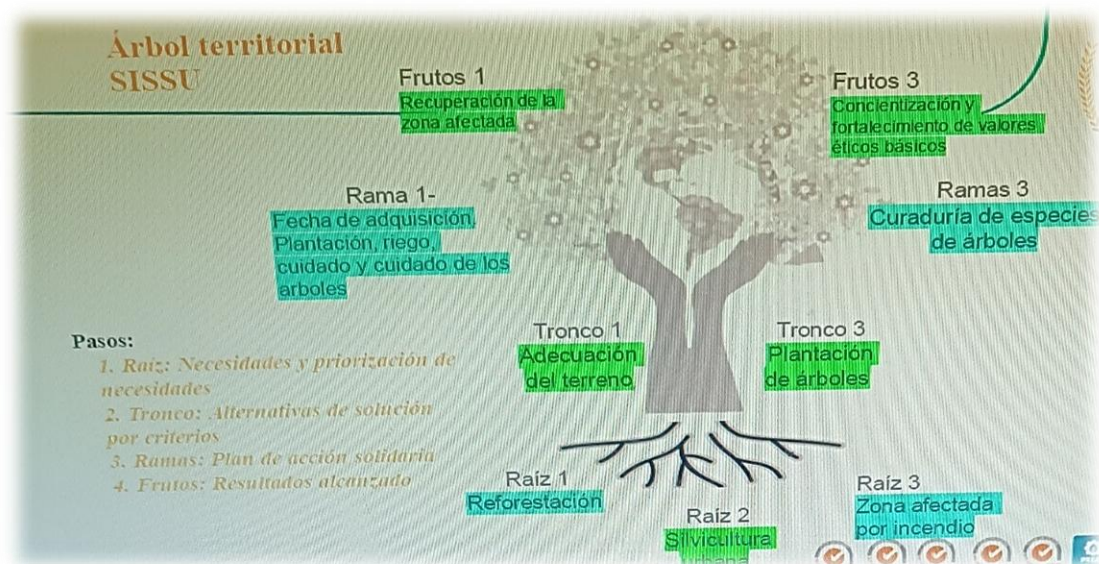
Árbol territorial SISSU

Frutos 1
Recuperación de la zona afectada

Frutos 3
Concientización y fortalecimiento de valores éticos básicos

Rama 1-
Fecha de adquisición, Plantación, riego, cuidado y cuidado de los arboles

Ramas 3
Curaduría de especies de árboles

Pasos:
1. Raíz: Necesidades y priorización de necesidades
2. Tronco: Alternativas de solución por criterios
3. Ramas: Plan de acción solidaria
4. Frutos: Resultados alcanzado

Tronco 1
Adecuación del terreno

Tronco 3
Plantación de árboles

Raíz 1
Reforestación

Raíz 2
Silvicultura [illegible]

Raíz 3
Zona afectada por incendio